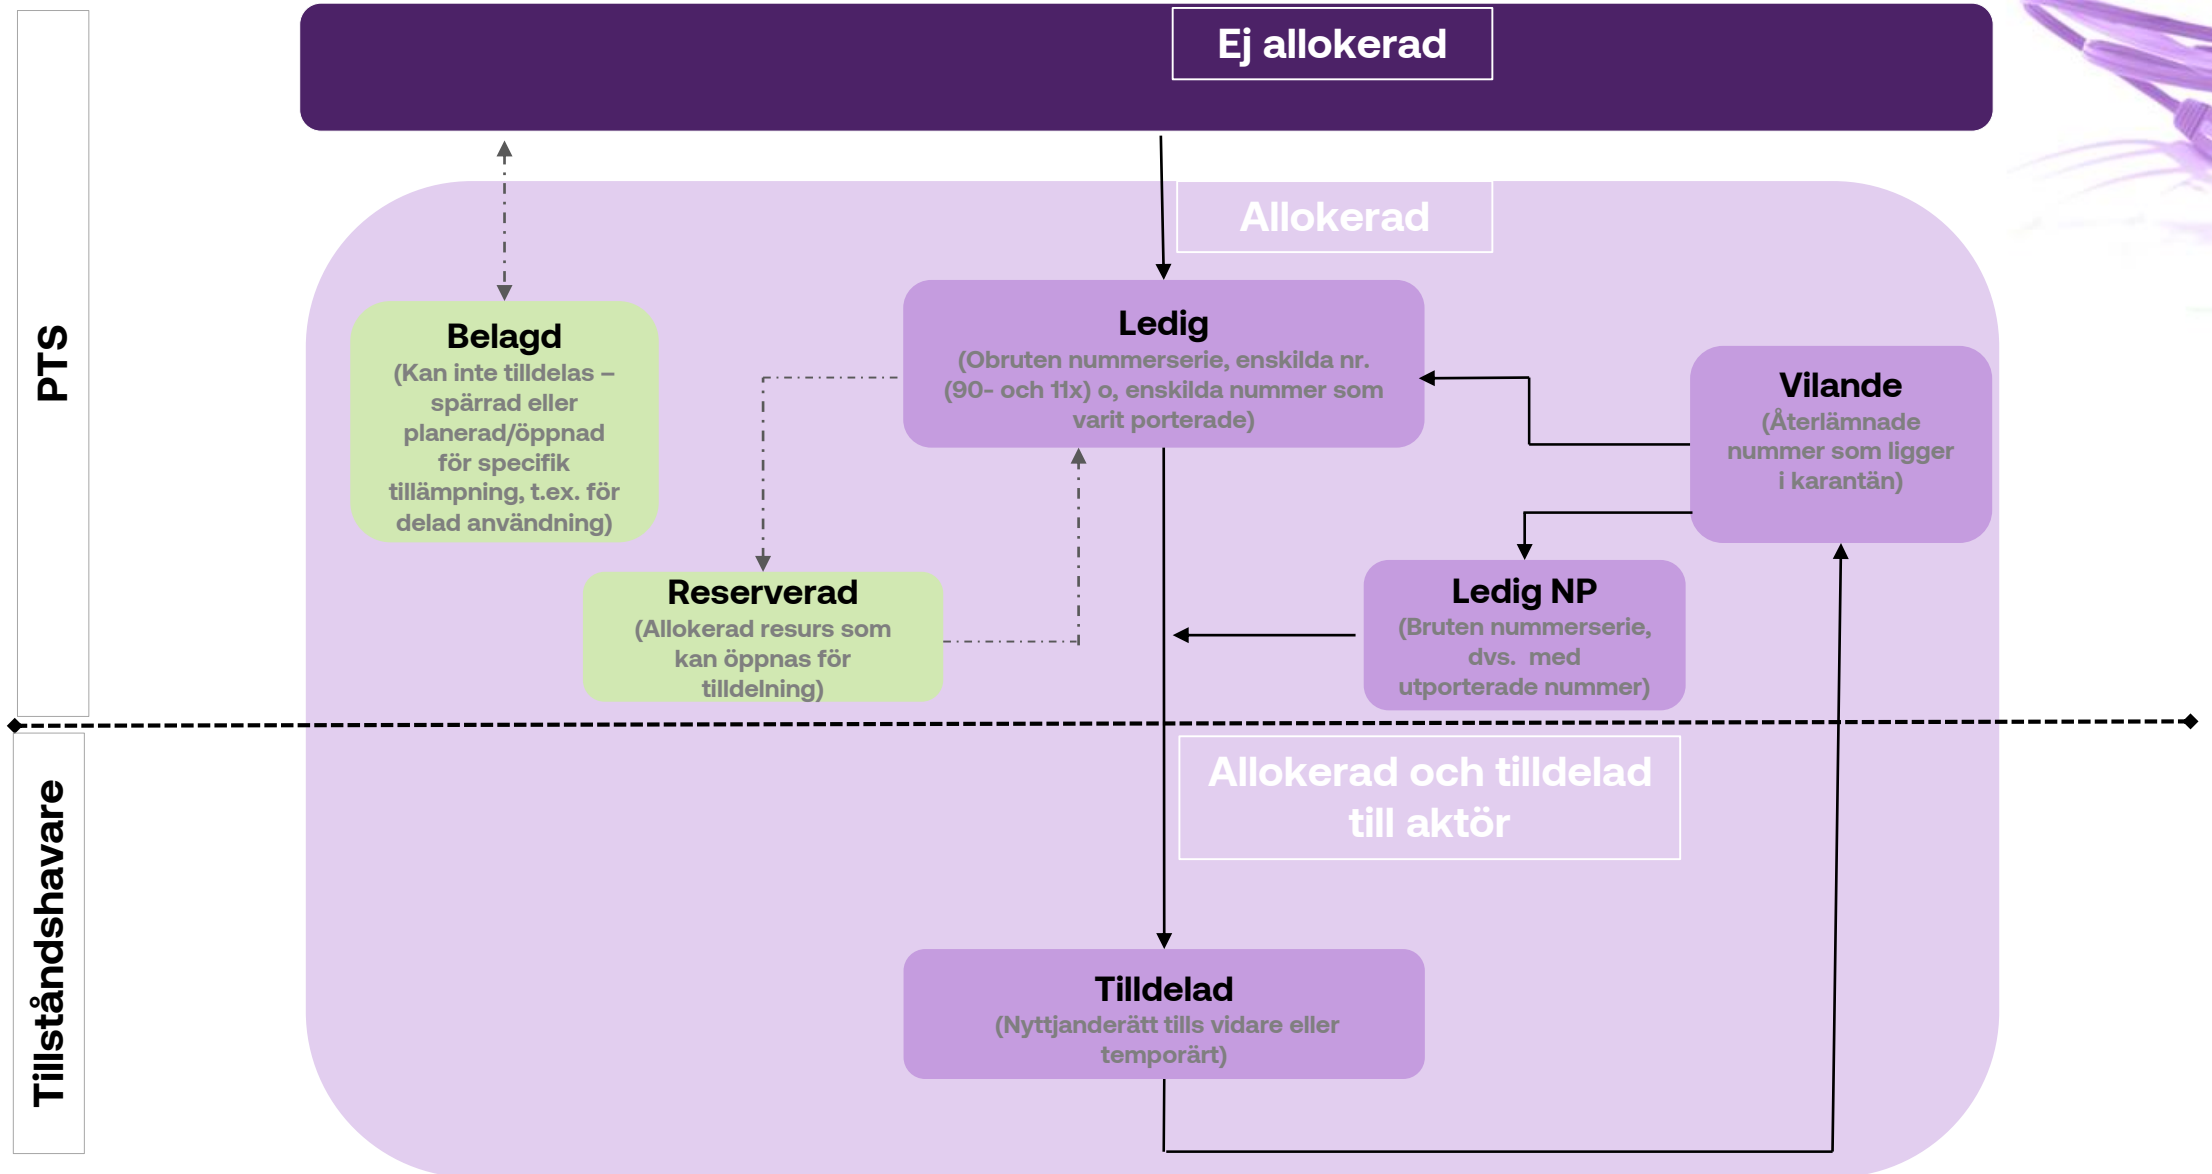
PTS

Tillståndshavare

Ej allokerad

Allokerad

Belagd
(Kan inte tilldelas – spärrad eller planerad/öppnad för specifik tillämpning, t.ex. för delad användning)

Ledig
(Obruten nummerserie, enskilda nr. (90- och 11x) o, enskilda nummer som varit porterade)

Vilande
(Återlämnade nummer som ligger i karantän)

Reserverad
(Allokerad resurs som kan öppnas för tilldelning)

Ledig NP
(Bruten nummerserie, dvs. med utporterade nummer)

Allokerad och tilldelad till aktör

Tilldelad
(Nyttjanderätt tills vidare eller temporärt)